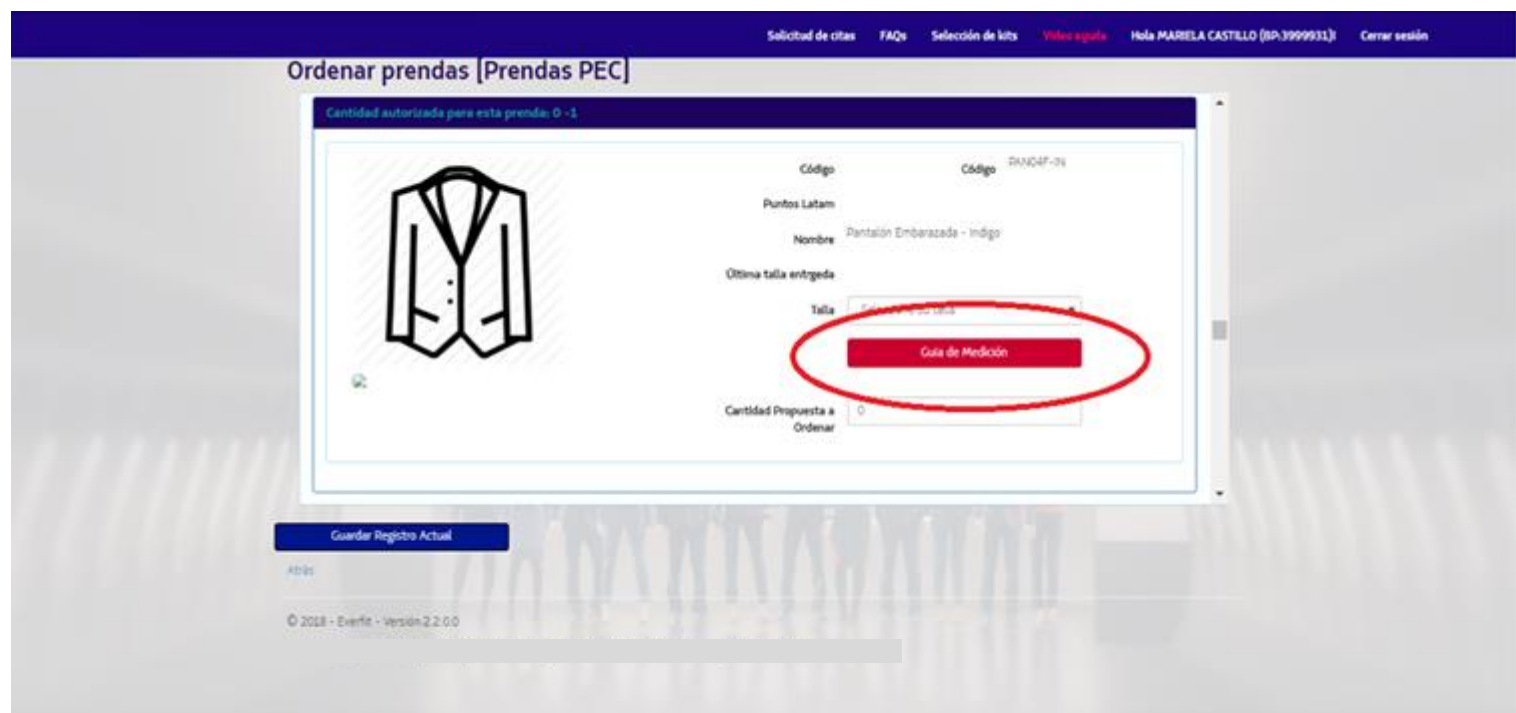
Solicitud de citas FAQs Selección de kits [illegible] Hola MARIELA CASTILLO (BP:3999931)! Cerrar sesión

Ordenar prendas [Prendas PEC]

Cantidad autorizada para esta prenda: 0 -1

Código

Código PANO4F-IN

Puntos Latam

Nombre Pantalón Embarazada - Indigo

Última talla entrgeda

Talla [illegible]

Guia de Medición

Cantidad Propuesta a Ordenar 0

Guardar Registro Actual

Atrás

© 2018 - Everfit - Versión 2.2.0.0